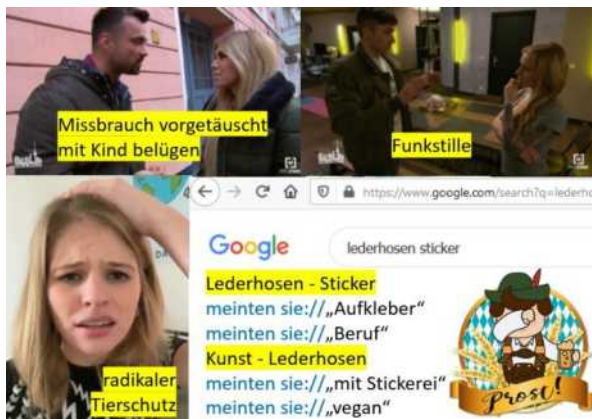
Missbrauch vorgetäuscht mit Kind belügen

Funkstille

radikaler Tierschutz

https://www.google.com/search?q=lederho

Google

lederhosen sticker

Lederhosen - Sticker
meinten sie://„Aufkleber"
meinten sie://„Beruf"
Kunst - Lederhosen
meinten sie://„mit Stickerei"
meinten sie://„vegan"

Prost!